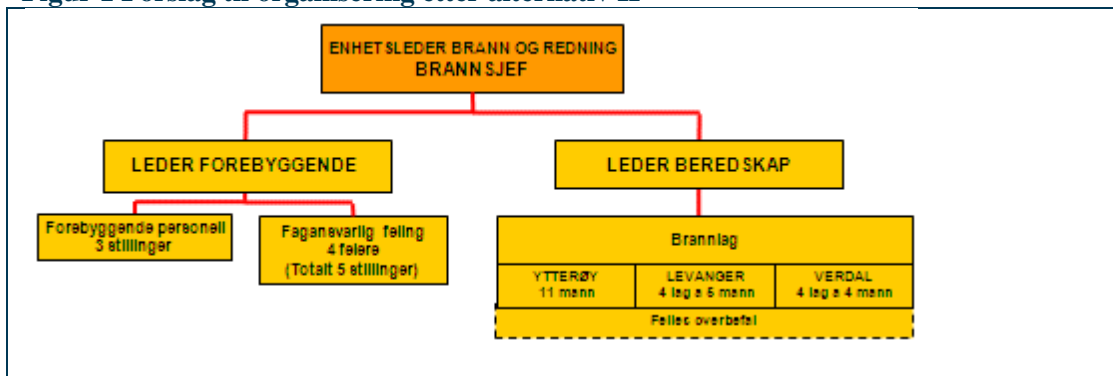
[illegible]

ENHETSLEDER BRANN OG REDNING
BRANNSJEF

LEDER FOREBYGGENDE

LEDER BEREDSKAP

Forebyggende personell
3 stillinger

Fagansvarlig feiing
4 feiere
(Totalt 5 stillinger)

Brannlag

| YTTERØY 11 mann | LEVANGER 4 lag a 5 mann | VERDAL 4 lag a 4 mann |
|---|---|---|

Felles overbefal